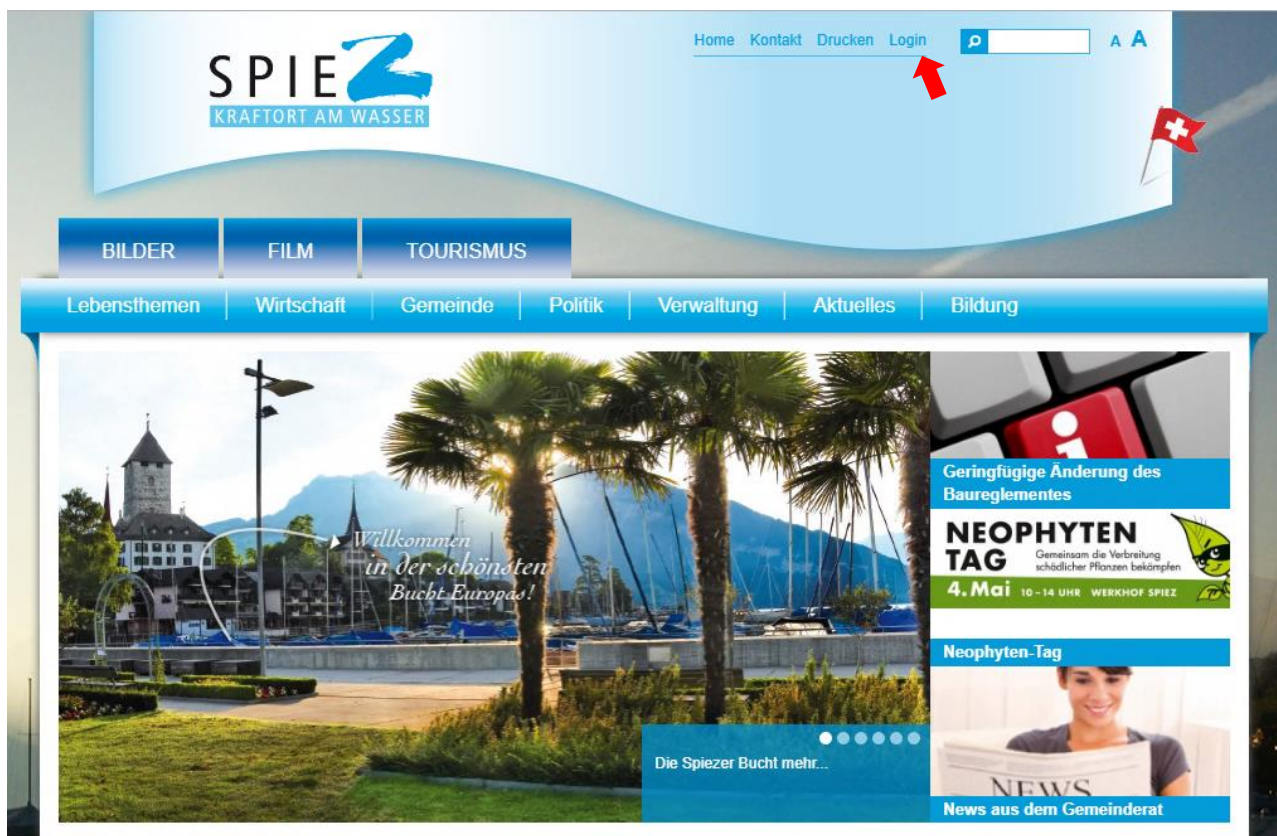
SPIEZ
KRAFTORT AM WASSER

Home Kontakt Drucken Login

A A

BILDER FILM TOURISMUS

Lebensthemen | Wirtschaft | Gemeinde | Politik | Verwaltung | Aktuelles | Bildung

Willkommen in der schönsten Bucht Europas!

Die Spiezer Bucht mehr...

Geringfügige Änderung des Baureglementes

NEOPHYTEN TAG
Gemeinsam die Verbreitung schädlicher Pflanzen bekämpfen
4. Mai 10 – 14 UHR WERKHOF SPIEZ

Neophyten-Tag

NEWS

News aus dem Gemeinderat